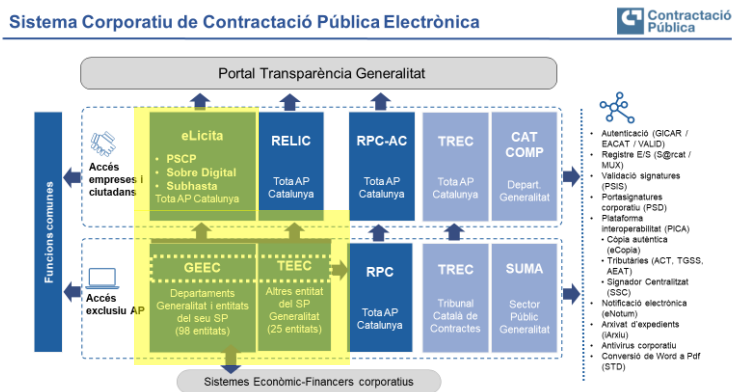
Sistema Corporatiu de Contractació Pública Electrònica

Contractació Pública

Portal Transparència Generalitat

Accés empreses i ciutadans

eLicita
• PSCP
• Sobre Digital
• Subhasta
Tota AP Catalunya

RELIC
Tota AP Catalunya

RPC-AC
Tota AP Catalunya

TREC
Tota AP Catalunya

CAT COMP
Depart. Generalitat

Funcions comunes

Accés exclusiu AP

GEEC
Departaments Generalitat i entitats del seu SP (98 entitats)

TEEC
Altres entitat del SP Generalitat (25 entitats)

RPC
Tota AP Catalunya

TREC
Tribunal Català de Contractes

SUMA
Sector Públic Generalitat

Sistemes Econòmic-Financers corporatius

• Autenticació (GICAR / EACAT / VALID)
• Registre E/S (S@rcat / MUX)
• Validació signatures (PSIS)
• Portasignatures corporatiu (PSD)
• Plataforma interoperabilitat (PICA)
  • Còpia autèntica (eCopia)
  • Tributàries (ACT, TGSS, AEAT)
  • Signador Centralitzat (SSC)
• Notificació electrònica (eNotum)
• Arxivat d'expedients (iArxiu)
• Antivirus corporatiu
• Conversió de Word a Pdf (STD)